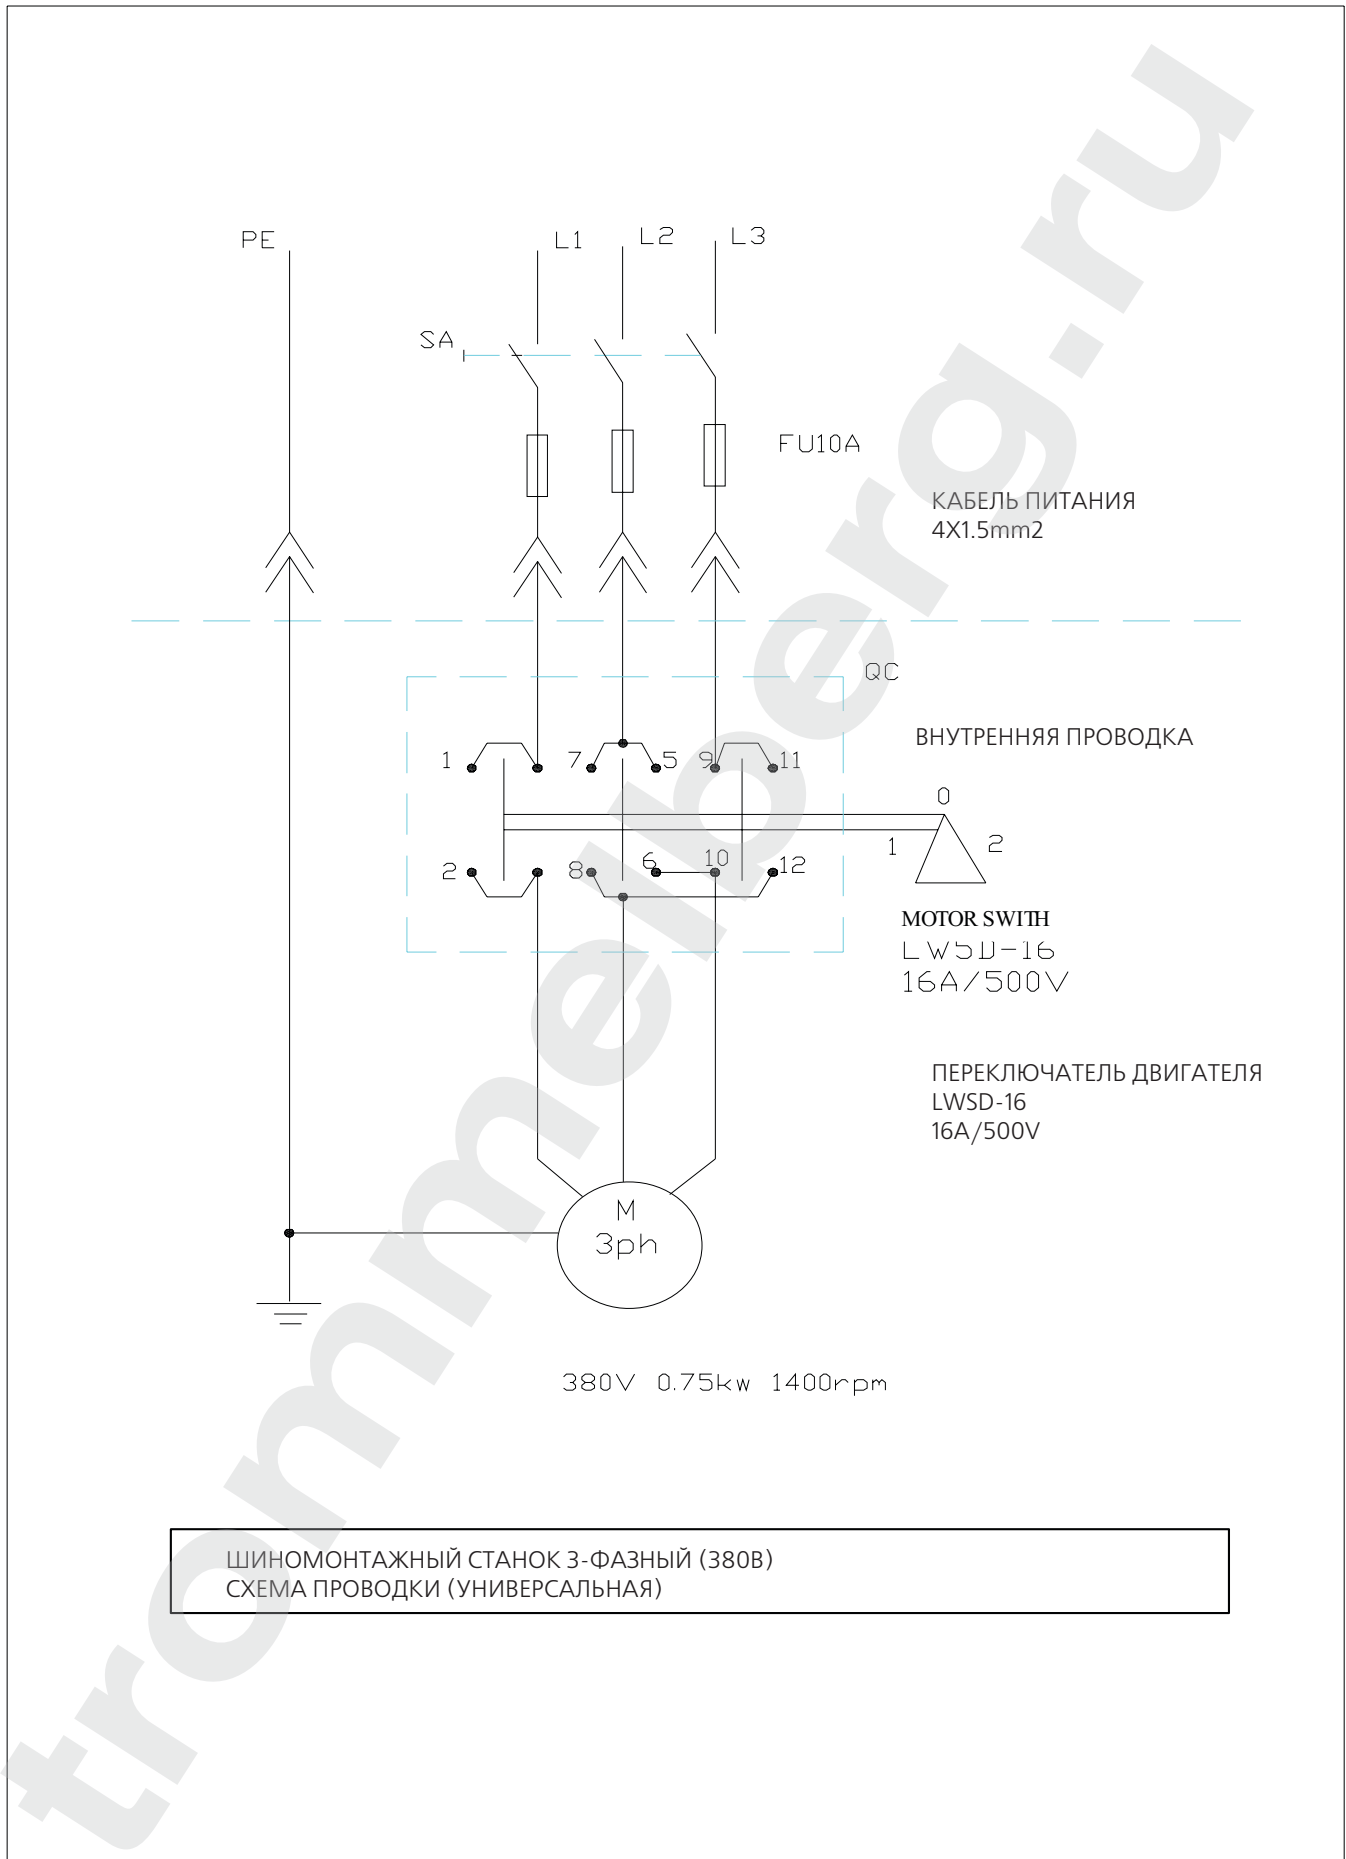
PE

L1 L2 L3

SA

FU10A

КАБЕЛЬ ПИТАНИЯ
4X1.5mm2

QC

ВНУТРЕННЯЯ ПРОВОДКА

1 7 5 9 11

0

1 2

2 8 6 10 12

MOTOR SWITH
LW5D-16
16A/500V

ПЕРЕКЛЮЧАТЕЛЬ ДВИГАТЕЛЯ
LWSD-16
16A/500V

M
3ph

380V 0.75kw 1400rpm

ШИНОМОНТАЖНЫЙ СТАНОК 3-ФАЗНЫЙ (380В)
СХЕМА ПРОВОДКИ (УНИВЕРСАЛЬНАЯ)

trommelberg.ru